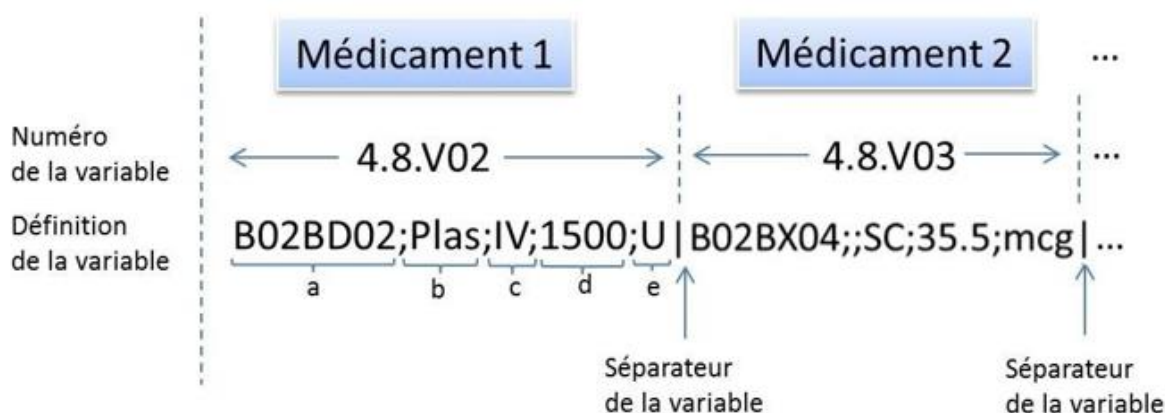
Médicament 1

Médicament 2

...

Numéro de la variable

4.8.V02

4.8.V03

...

Définition de la variable

B02BD02;Plas;IV;1500;U|B02BX04;;SC;35.5;mcg|...

a

b

c

d

e

Séparateur de la variable

Séparateur de la variable